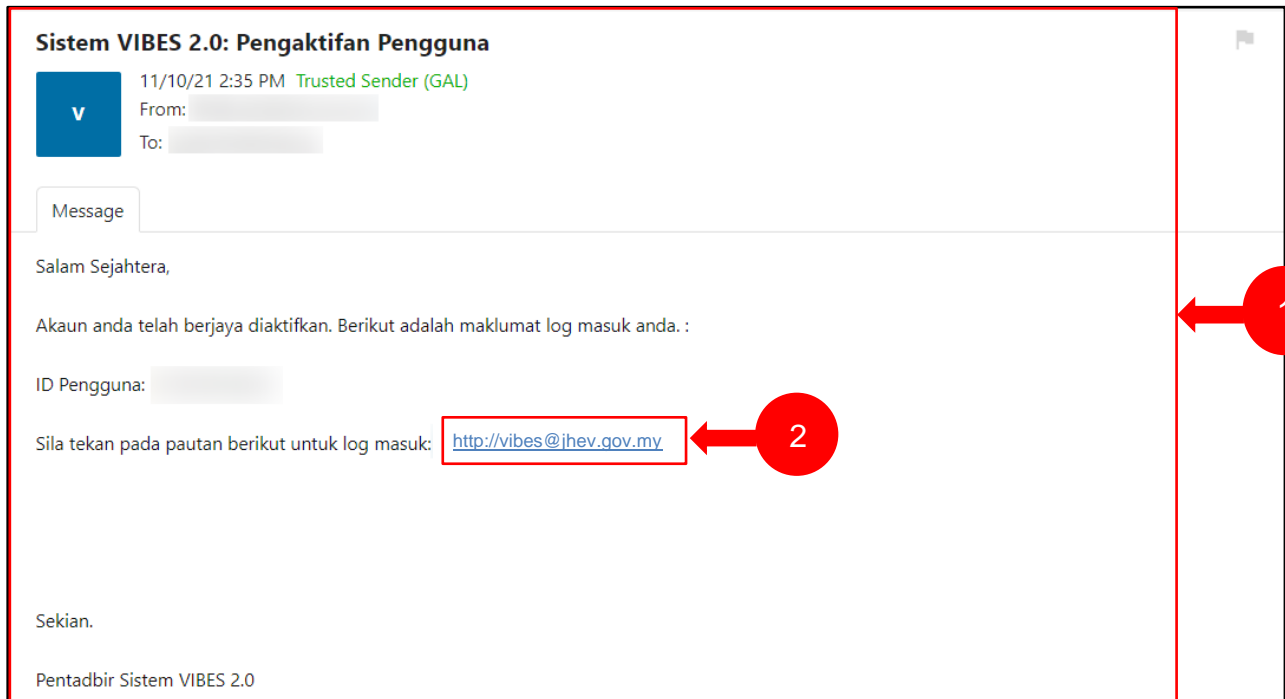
Sistem VIBES 2.0: Pengaktifan Pengguna

V

11/10/21 2:35 PM Trusted Sender (GAL)
From:
To:

Message

Salam Sejahtera,

Akaun anda telah berjaya diaktifkan. Berikut adalah maklumat log masuk anda. :

ID Pengguna:

Sila tekan pada pautan berikut untuk log masuk: http://vibes@jhev.gov.my

2

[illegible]

Sekian.

Pentadbir Sistem VIBES 2.0